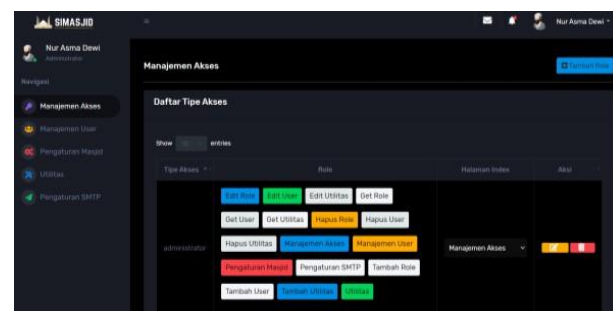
SIMASJID

Nur Asma Dewi
Administrator

Navigasi

Manajemen Akses
Manajemen User
Pengaturan Masjid
Utilitas
Pengaturan SMTP

Nur Asma Dewi

Manajemen Akses

Tambah Role

Daftar Tipe Akses

Show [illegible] entries

| Tipe Akses | Role | Halaman Index | Aksi |
|---|---|---|---|
| administrator | Edit Role, Edit User, Edit Utilitas, Get Role, Get User, Get Utilitas, Hapus Role, Hapus User, Hapus Utilitas, Manajemen Akses, Manajemen User, Pengaturan Masjid, Pengaturan SMTP, Tambah Role, Tambah User, Tambah Utilitas, Utilitas | Manajemen Akses | |